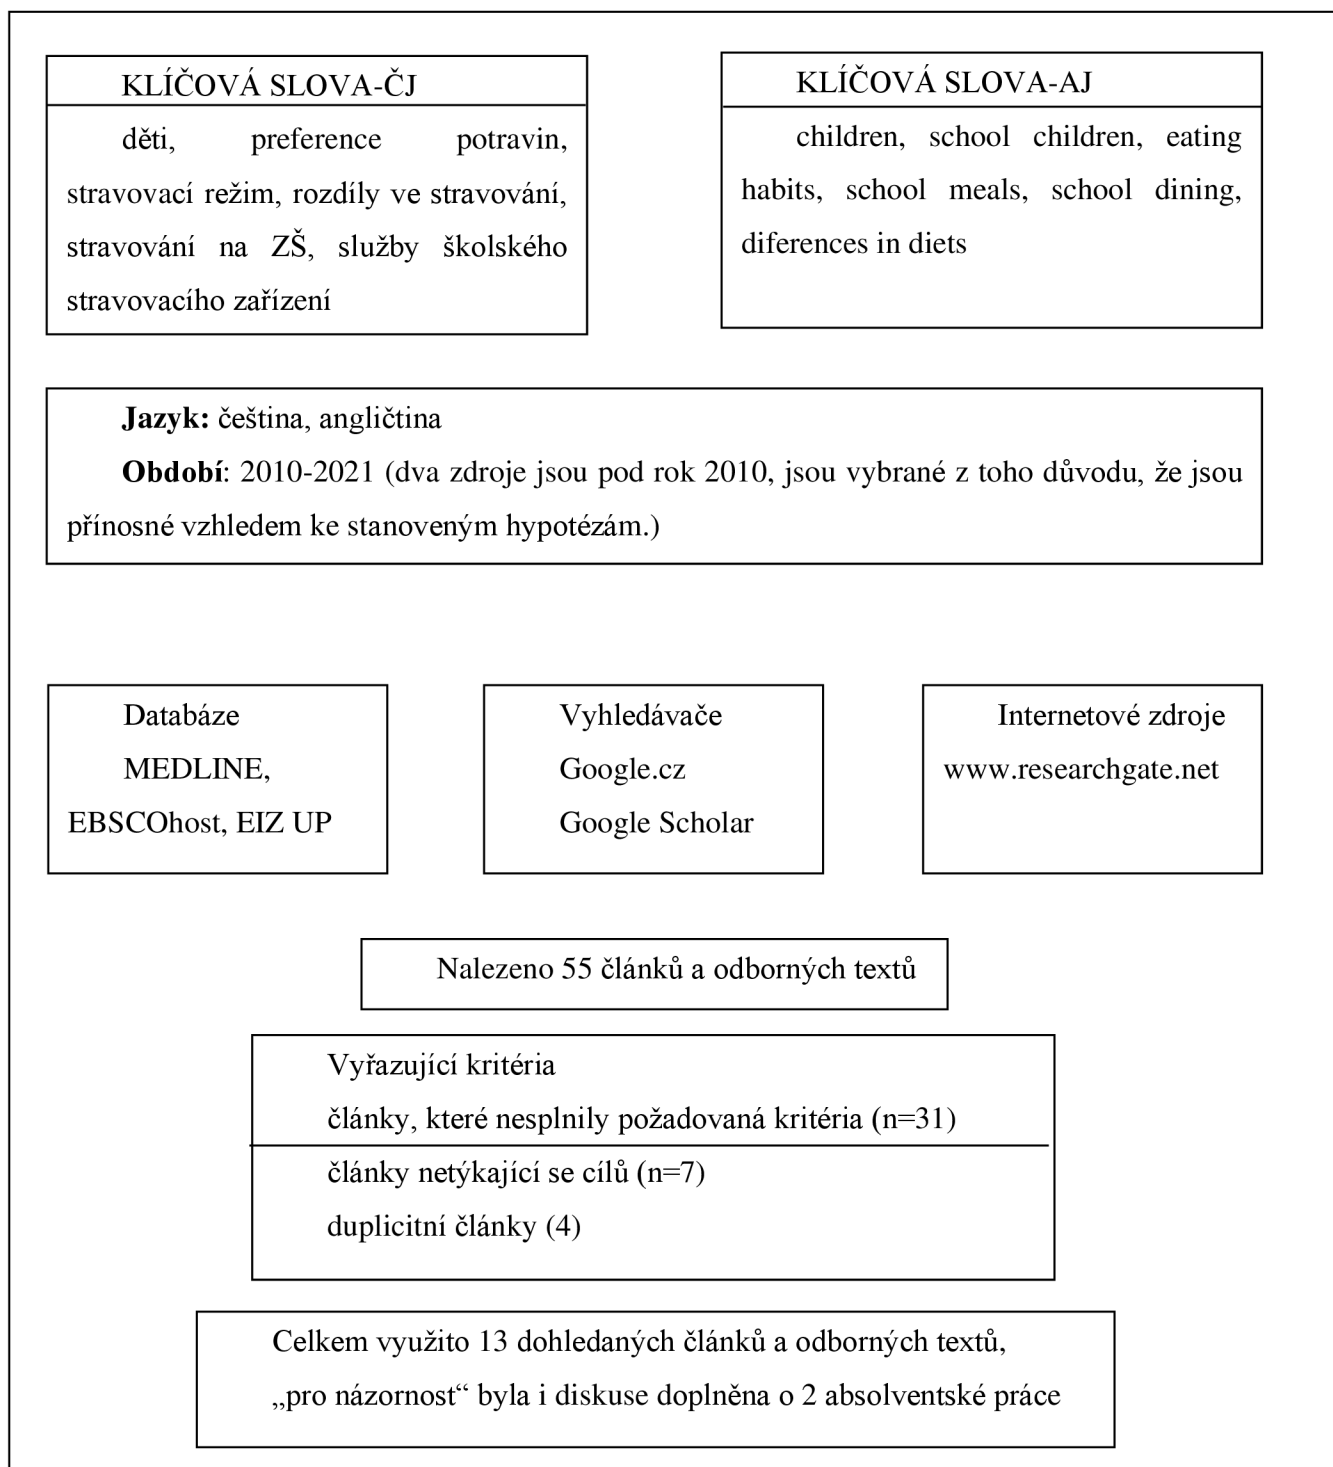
KLÍČOVÁ SLOVA-ČJ

děti, preference potravin, stravovací režim, rozdíly ve stravování, stravování na ZŠ, služby školského stravovacího zařízení

KLÍČOVÁ SLOVA-AJ

children, school children, eating habits, school meals, school dining, diferences in diets

**Jazyk:** čeština, angličtina

**Období**: 2010-2021 (dva zdroje jsou pod rok 2010, jsou vybrané z toho důvodu, že jsou přínosné vzhledem ke stanoveným hypotézám.)

Databáze
MEDLINE, EBSCOhost, EIZ UP

Vyhledávače
Google.cz
Google Scholar

Internetové zdroje
www.researchgate.net

Nalezeno 55 článků a odborných textů

Vyřazující kritéria
články, které nesplnily požadovaná kritéria (n=31)
články netýkající se cílů (n=7)
duplicitní články (4)

Celkem využito 13 dohledaných článků a odborných textů, „pro názornost“ byla i diskuse doplněna o 2 absolventské práce